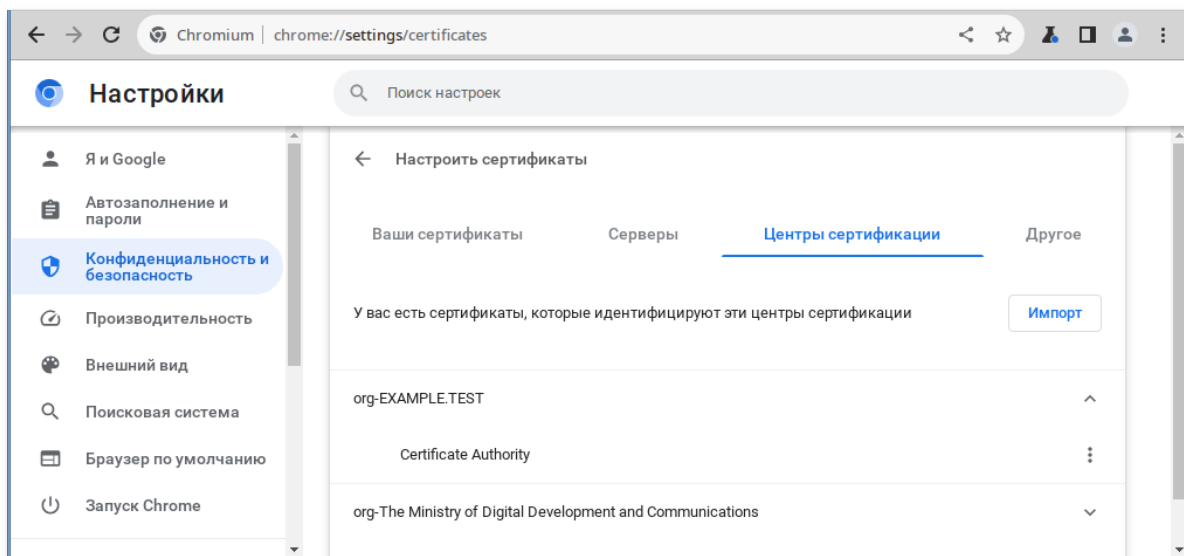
Chromium | chrome://settings/certificates

Настройки

Поиск настроек

Я и Google

Автозаполнение и пароли

Конфиденциальность и безопасность

Производительность

Внешний вид

Поисковая система

Браузер по умолчанию

Запуск Chrome

Настроить сертификаты

Ваши сертификаты

Серверы

Центры сертификации

Другое

У вас есть сертификаты, которые идентифицируют эти центры сертификации

Импорт

org-EXAMPLE.TEST

Certificate Authority

org-The Ministry of Digital Development and Communications